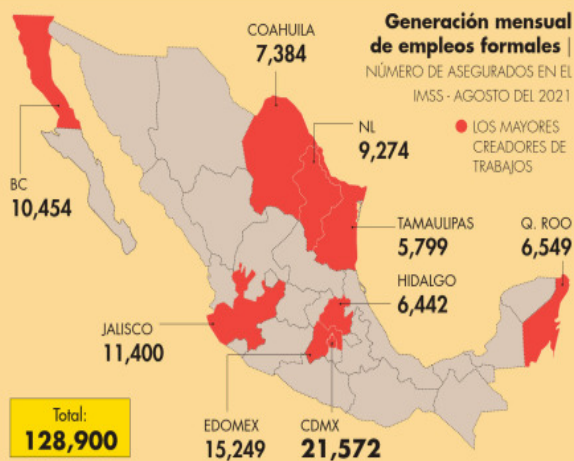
Generación mensual de empleos formales |
NÚMERO DE ASEGURADOS EN EL IMSS - AGOSTO DEL 2021

LOS MAYORES CREADORES DE TRABAJOS

COAHUILA
7,384

NL
9,274

BC
10,454

TAMAULIPAS
5,799

Q. ROO
6,549

HIDALGO
6,442

JALISCO
11,400

Total:
128,900

EDOMEX
15,249

CDMX
21,572